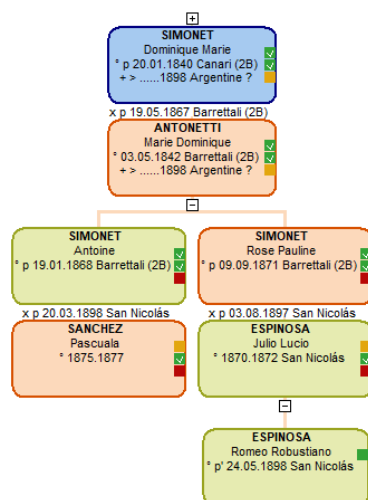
+

SIMONET
Dominique Marie
° p 20.01.1840 Canari (2B)
+ > ......1898 Argentine ?

x p 19.05.1867 Barrettali (2B)

ANTONETTI
Marie Dominique
° 03.05.1842 Barrettali (2B)
+ > ......1898 Argentine ?

−

SIMONET
Antoine
° p 19.01.1868 Barrettali (2B)

x p 20.03.1898 San Nicolás

SANCHEZ
Pascuala
° 1875.1877

SIMONET
Rose Pauline
° p 09.09.1871 Barrettali (2B)

x p 03.08.1897 San Nicolás

ESPINOSA
Julio Lucio
° 1870.1872 San Nicolás

−

ESPINOSA
Romeo Robustiano
° p' 24.05.1898 San Nicolás